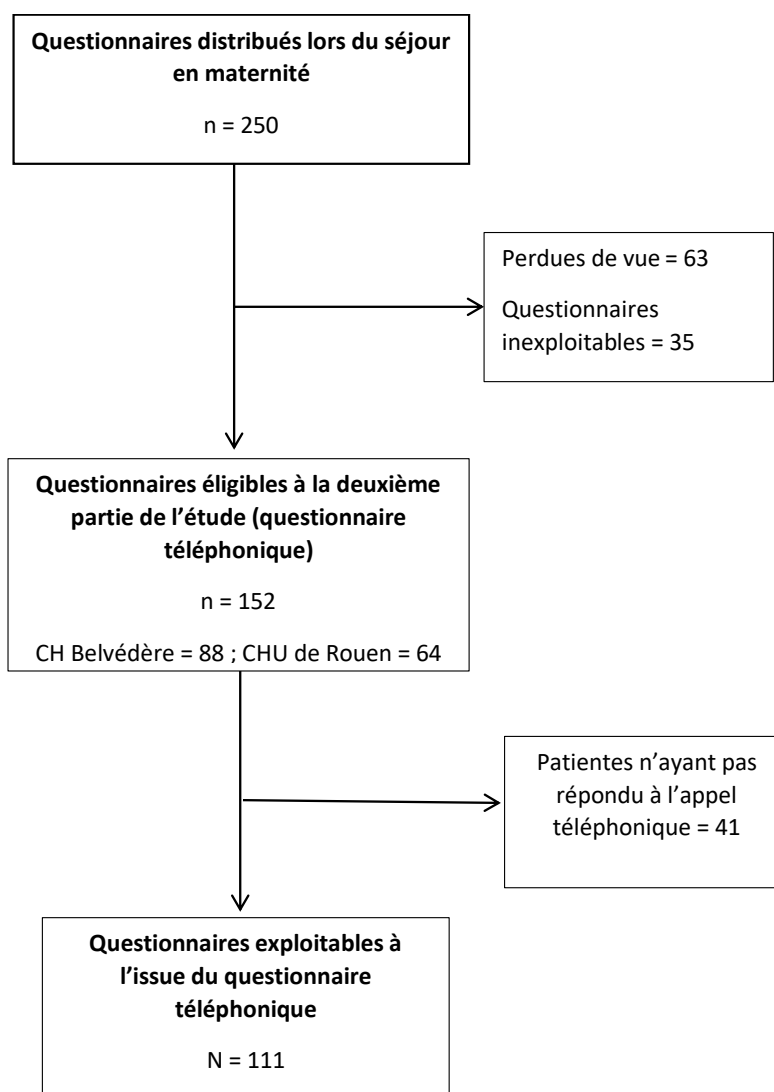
Questionnaires distribués lors du séjour en maternité

n = 250

Perdues de vue = 63

Questionnaires inexploitables = 35

Questionnaires éligibles à la deuxième partie de l'étude (questionnaire téléphonique)

n = 152

CH Belvédère = 88 ; CHU de Rouen = 64

Patientes n'ayant pas répondu à l'appel téléphonique = 41

Questionnaires exploitables à l'issue du questionnaire téléphonique

N = 111